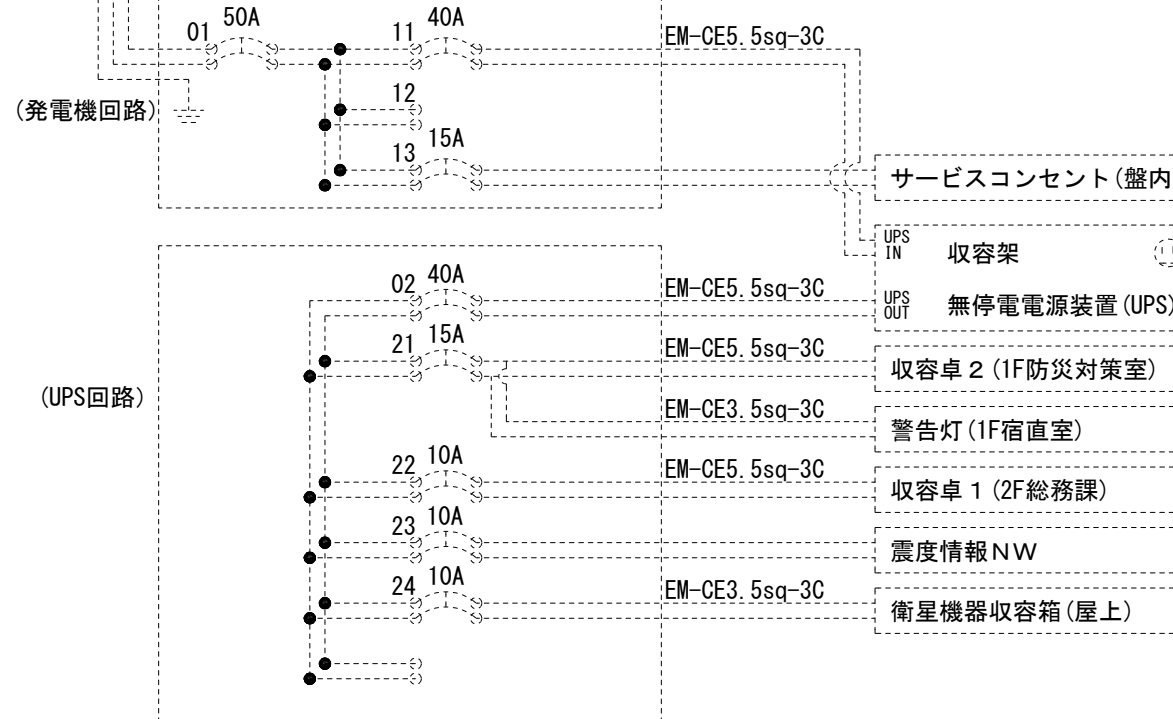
01 50A
11 40A
EM-CE5.5sq-3C
(発電機回路)
12
13 15A
サービスコンセント(盤内
UPS IN 収容架
02 40A
EM-CE5.5sq-3C
UPS OUT 無停電電源装置(UPS)
21 15A
EM-CE5.5sq-3C
収容卓２(1F防災対策室)
(UPS回路)
EM-CE3.5sq-3C
警告灯(1F宿直室)
22 10A
EM-CE5.5sq-3C
収容卓１(2F総務課)
23 10A
震度情報ＮＷ
24 10A
EM-CE3.5sq-3C
衛星機器収容箱(屋上)